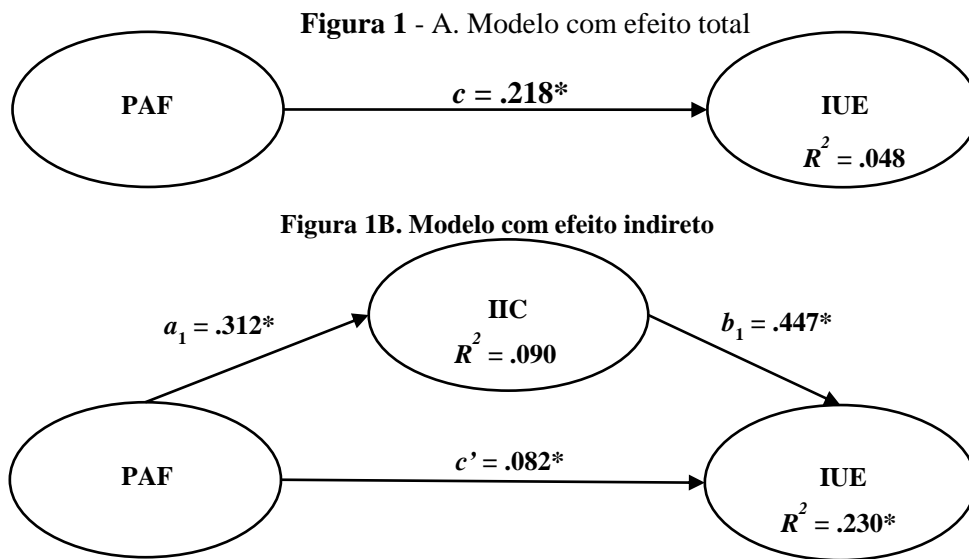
**Figura 1** - A. Modelo com efeito total

PAF

$c$ = .218*

IUE
$R^2$ = .048

**Figura 1B. Modelo com efeito indireto**

IIC
$R^2$ = .090

$a_1$ = .312*

$b_1$ = .447*

PAF

$c'$ = .082*

IUE
$R^2$ = .230*